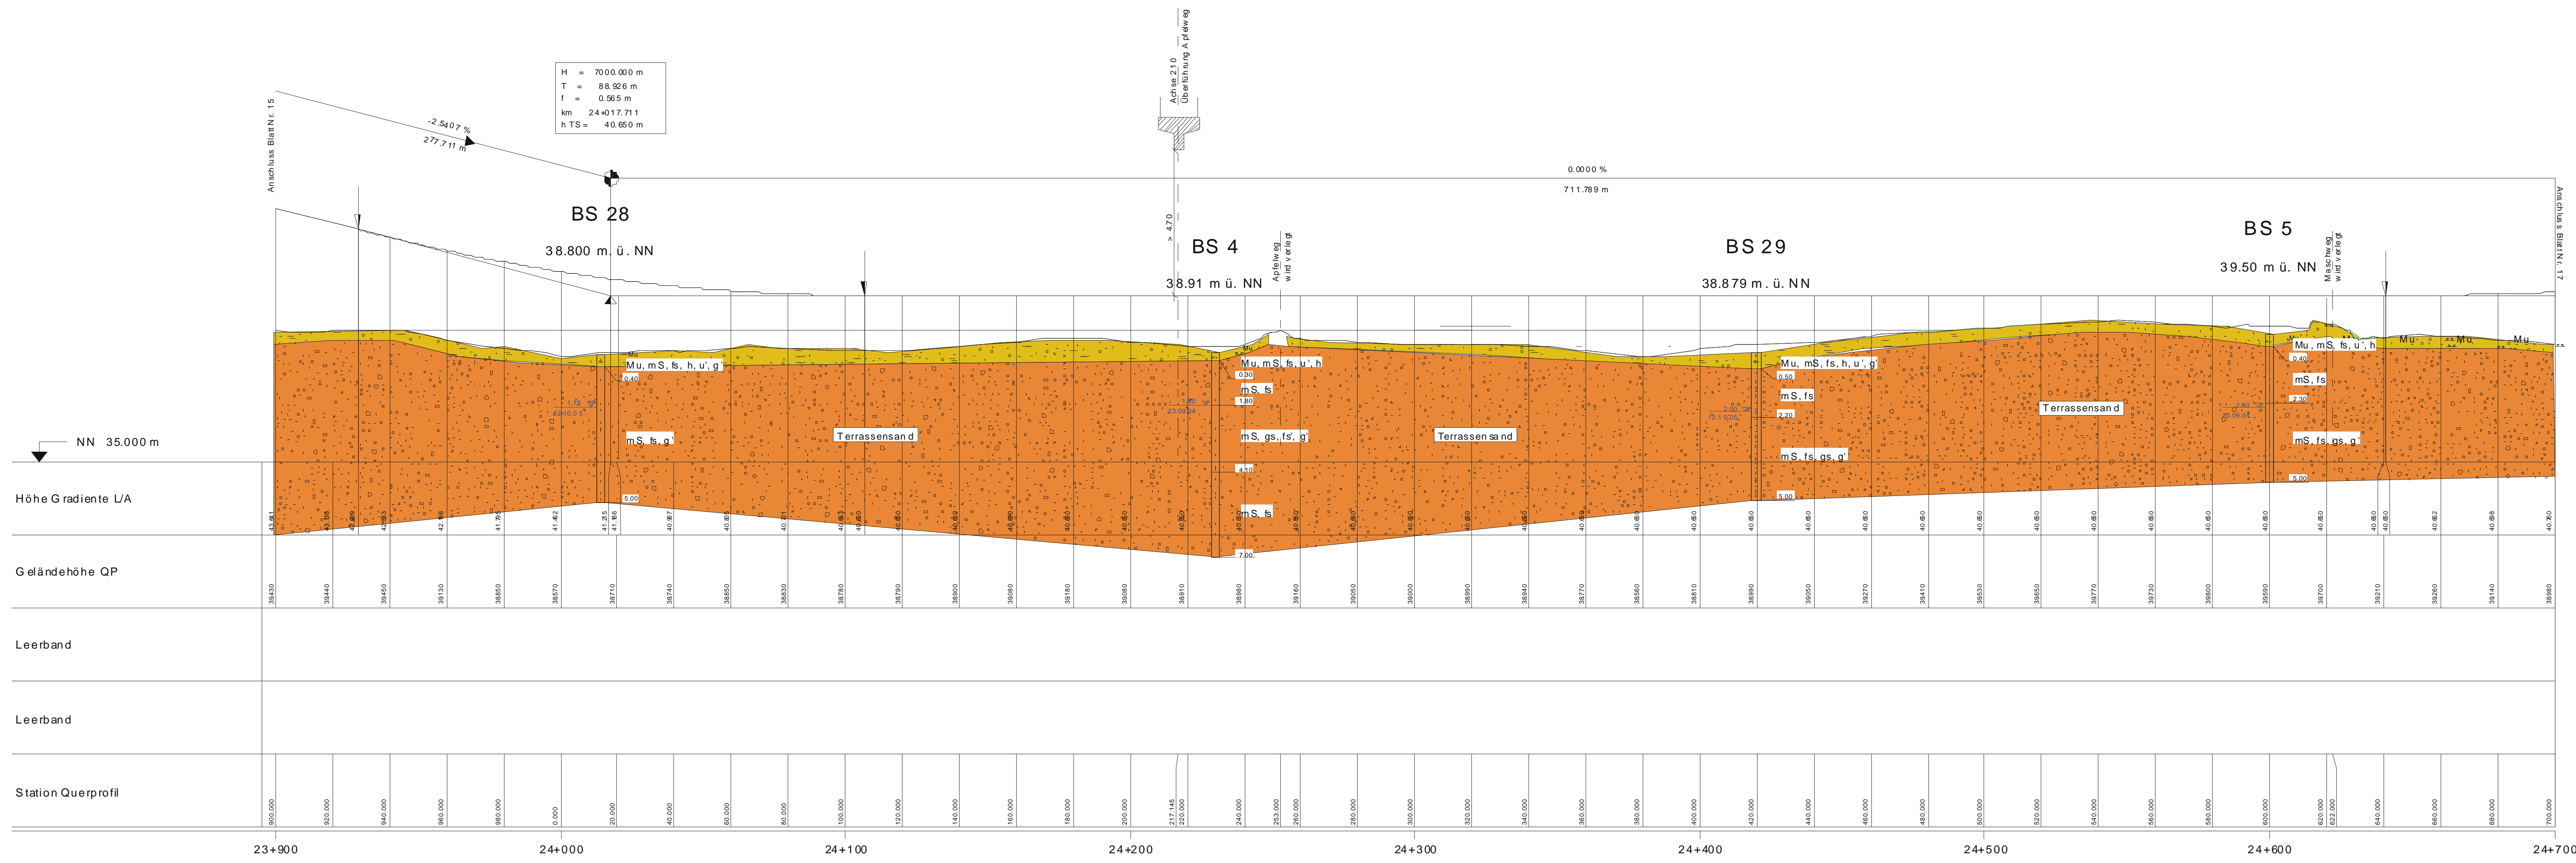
H = 7000.000 m
T = 88.926 m
f = 0.565 m
km 24+017.711
h TS = 40.650 m

Achse 210
Überführung Apfelweg

Anschluss Blatt Nr. 15

-2.5407 %
277.711 m

0.0000 %
711.789 m

Anschluss Blatt Nr. 17

BS 28
38.800 m. ü. NN

> 4.70

BS 4
38.91 m ü. NN

Apfelweg wird verlegt

BS 29
38.879 m. ü. NN

BS 5
39.50 m ü. NN

Maschweg wird verlegt

Mu, mS, fs, h, u', g'
0.40
mS, fs, g'
5.00

Terrassensand

Mu
Mu, mS, fs, u', h
0.30
mS, fs
1.80
mS, gs, fs', g'
4.30
mS, fs
7.00

Terrassensand

Mu, mS, fs, h, u', g'
0.50
mS, fs
2.20
mS, fs, gs, g'
5.00

Terrassensand

Mu, mS, fs, u', h
0.40
mS, fs
2.30
mS, fs, gs, g'
5.00

Mu
Mu
Mu

NN 35.000 m

Höhe Gradiente L/A

Geländehöhe QP
39430 39440 39450 39130 38850 38570 38710 38740 38850 38830 38780 38790 38900 39060 39180 39080 38910 38980 39160 39050 39000 38990 38940 38770 38560 38810 38990 39050 39270 39410 39530 39650 39770 39730 39600 39590 39700 39210 39260 39140 38980

Leerband

Leerband

Station Querprofil
900.000 920.000 940.000 960.000 980.000 0.000 20.000 40.000 60.000 80.000 100.000 120.000 140.000 160.000 180.000 200.000 217.145 220.000 240.000 253.000 260.000 280.000 300.000 320.000 340.000 360.000 380.000 400.000 420.000 440.000 460.000 480.000 500.000 520.000 540.000 560.000 580.000 600.000 620.000 622.000 640.000 660.000 680.000 700.000

23+900
24+000
24+100
24+200
24+300
24+400
24+500
24+600
24+700